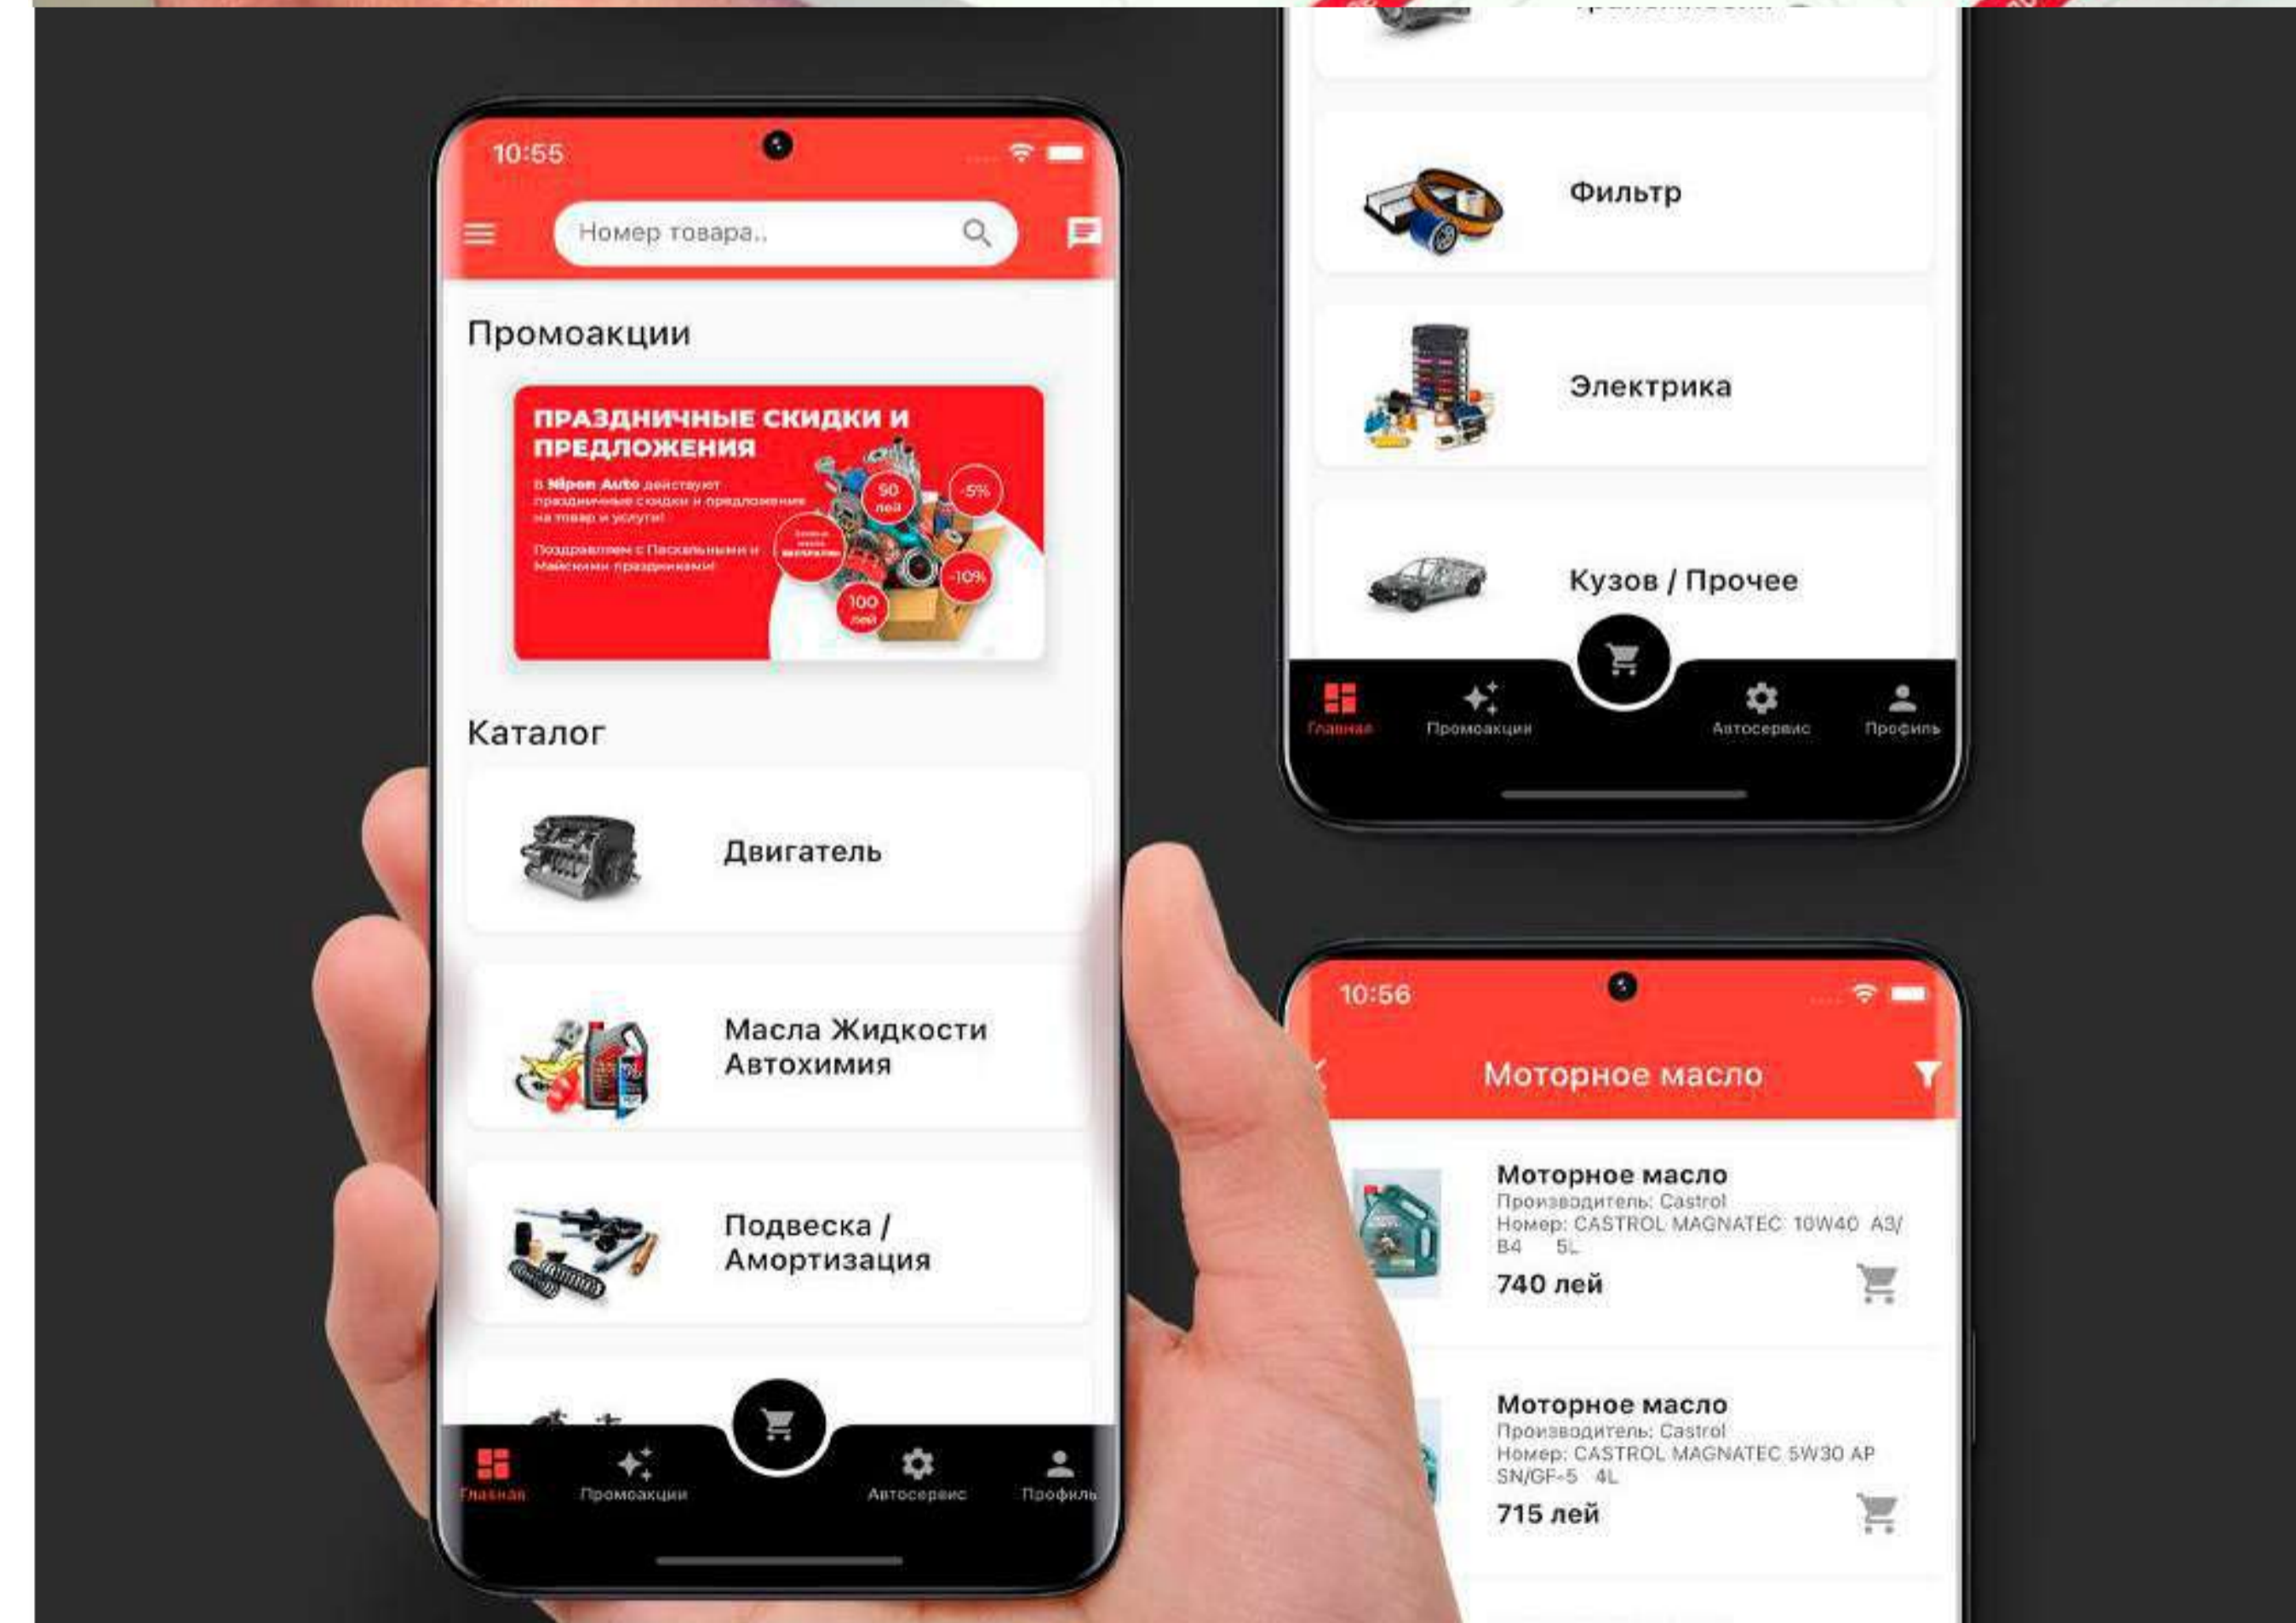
10:55

Номер товара..

Промоакции

ПРАЗДНИЧНЫЕ СКИДКИ И ПРЕДЛОЖЕНИЯ

В Nipon Auto действуют праздничные скидки и предложения на товар и услуги!

Поздравляем с Пасхальными и Майскими праздниками!

50 лей

-5%

-10%

100 лей

Каталог

Двигатель

Масла Жидкости Автохимия

Подвеска / Амортизация

Главная Промоакции Автосервис Профиль

Фильтр

Электрика

Кузов / Прочее

Главная Промоакции Автосервис Профиль

10:56

Моторное масло

Моторное масло
Производитель: Castrol
Номер: CASTROL MAGNATEC 10W40 A3/B4 5L
740 лей

Моторное масло
Производитель: Castrol
Номер: CASTROL MAGNATEC 5W30 AP SN/GF-5 4L
715 лей